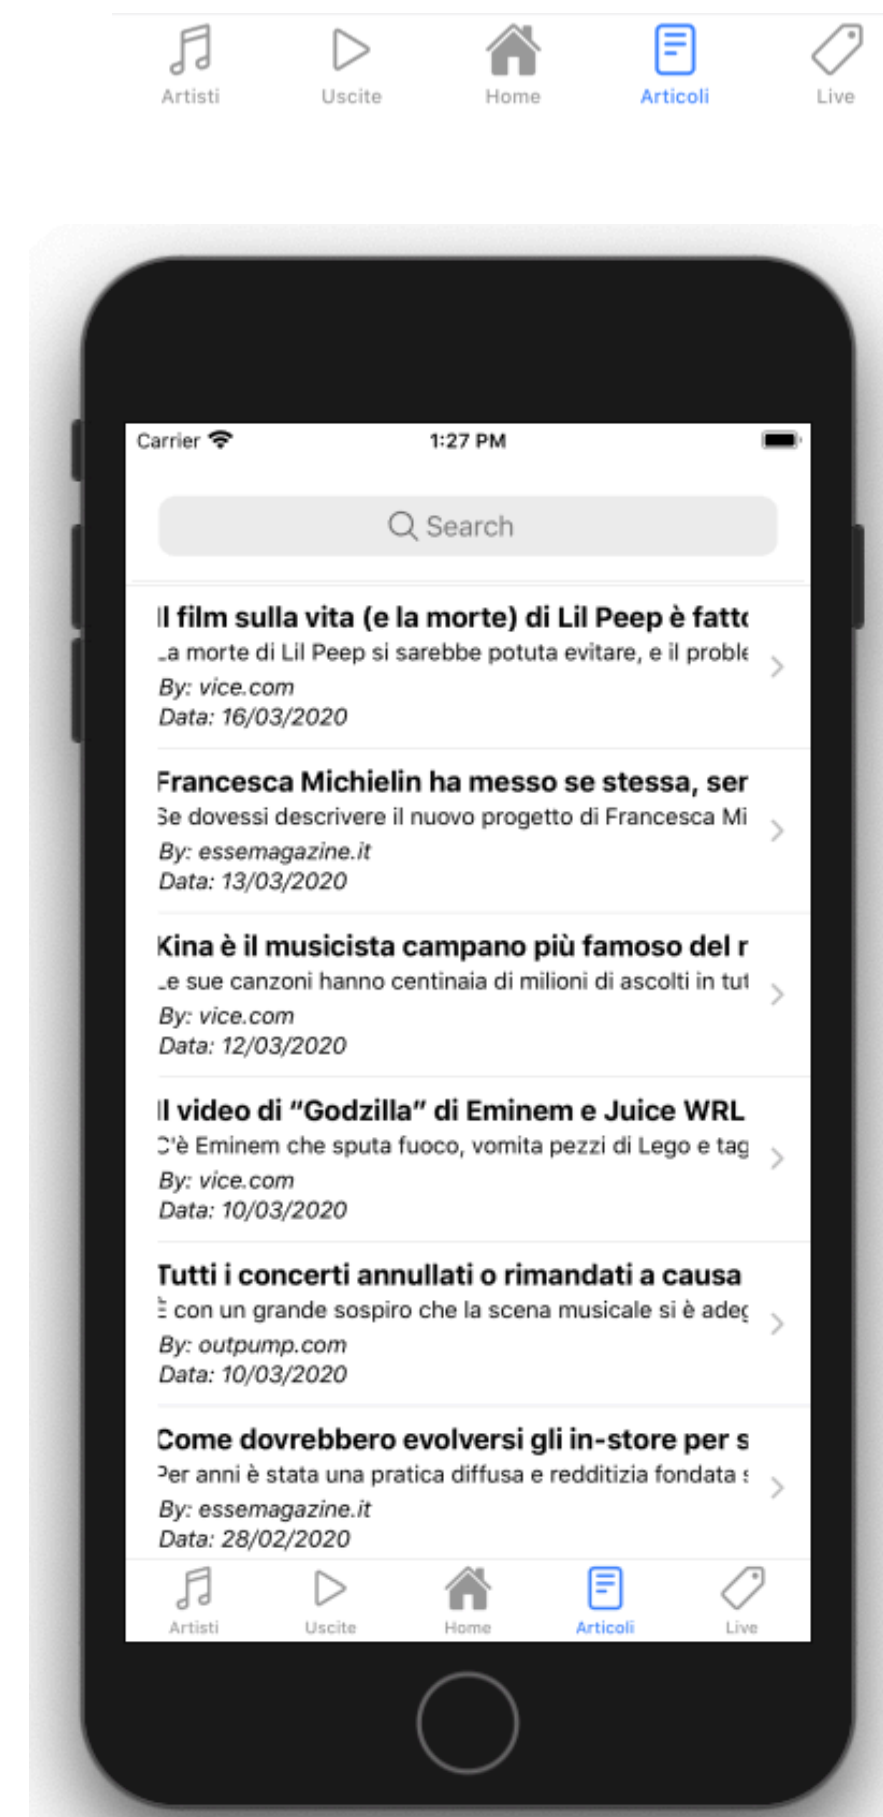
Artisti Uscite Home Articoli Live

Carrier 1:27 PM

Search

Il film sulla vita (e la morte) di Lil Peep è fatt
La morte di Lil Peep si sarebbe potuta evitare, e il proble
By: vice.com
Data: 16/03/2020

Francesca Michielin ha messo se stessa, ser
Se dovessi descrivere il nuovo progetto di Francesca Mi
By: essemagazine.it
Data: 13/03/2020

Kina è il musicista campano più famoso del r
Le sue canzoni hanno centinaia di milioni di ascolti in tut
By: vice.com
Data: 12/03/2020

Il video di "Godzilla" di Eminem e Juice WRL
C'è Eminem che sputa fuoco, vomita pezzi di Lego e tag
By: vice.com
Data: 10/03/2020

Tutti i concerti annullati o rimandati a causa
È con un grande sospiro che la scena musicale si è adeg
By: outpump.com
Data: 10/03/2020

Come dovrebbero evolversi gli in-store per s
Per anni è stata una pratica diffusa e redditizia fondata s
By: essemagazine.it
Data: 28/02/2020

Artisti Uscite Home Articoli Live